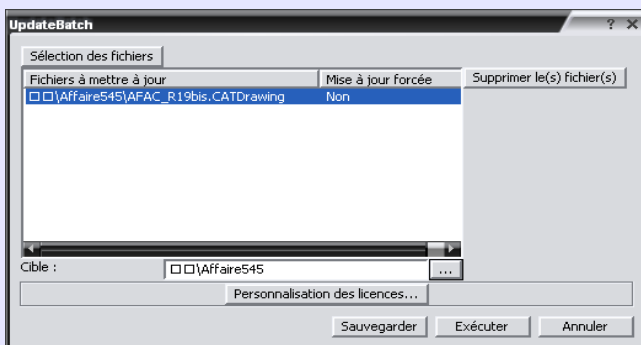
UpdateBatch

? X

Sélection des fichiers

| Fichiers à mettre à jour | Mise à jour forcée |
|---|---|
| □□\Affaire545\AFAC_R19bis.CATDrawing | Non |

Supprimer le(s) fichier(s)

Cible : □□\Affaire545 ...

Personnalisation des licences...

Sauvegarder Exécuter Annuler